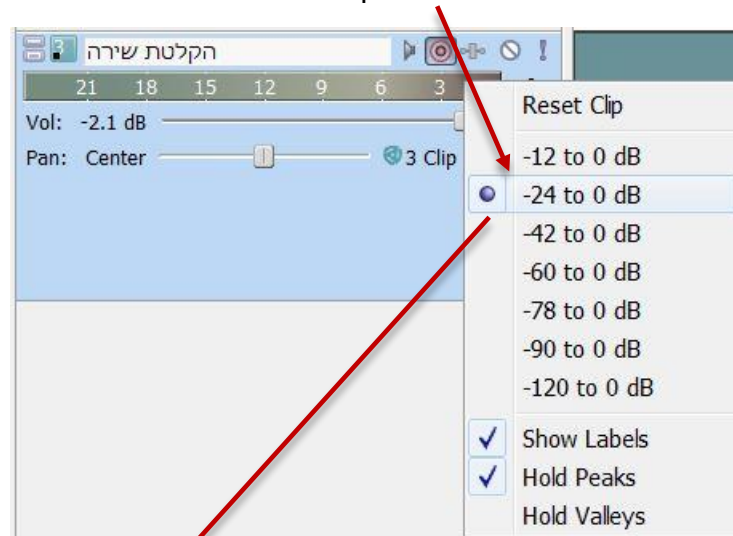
3 הקלטת שירה

21 18 15 12 9 6 3

Vol: -2.1 dB

Pan: Center

3 Clip

Reset Clip

-12 to 0 dB

-24 to 0 dB

-42 to 0 dB

-60 to 0 dB

-78 to 0 dB

-90 to 0 dB

-120 to 0 dB

Show Labels

Hold Peaks

Hold Valleys